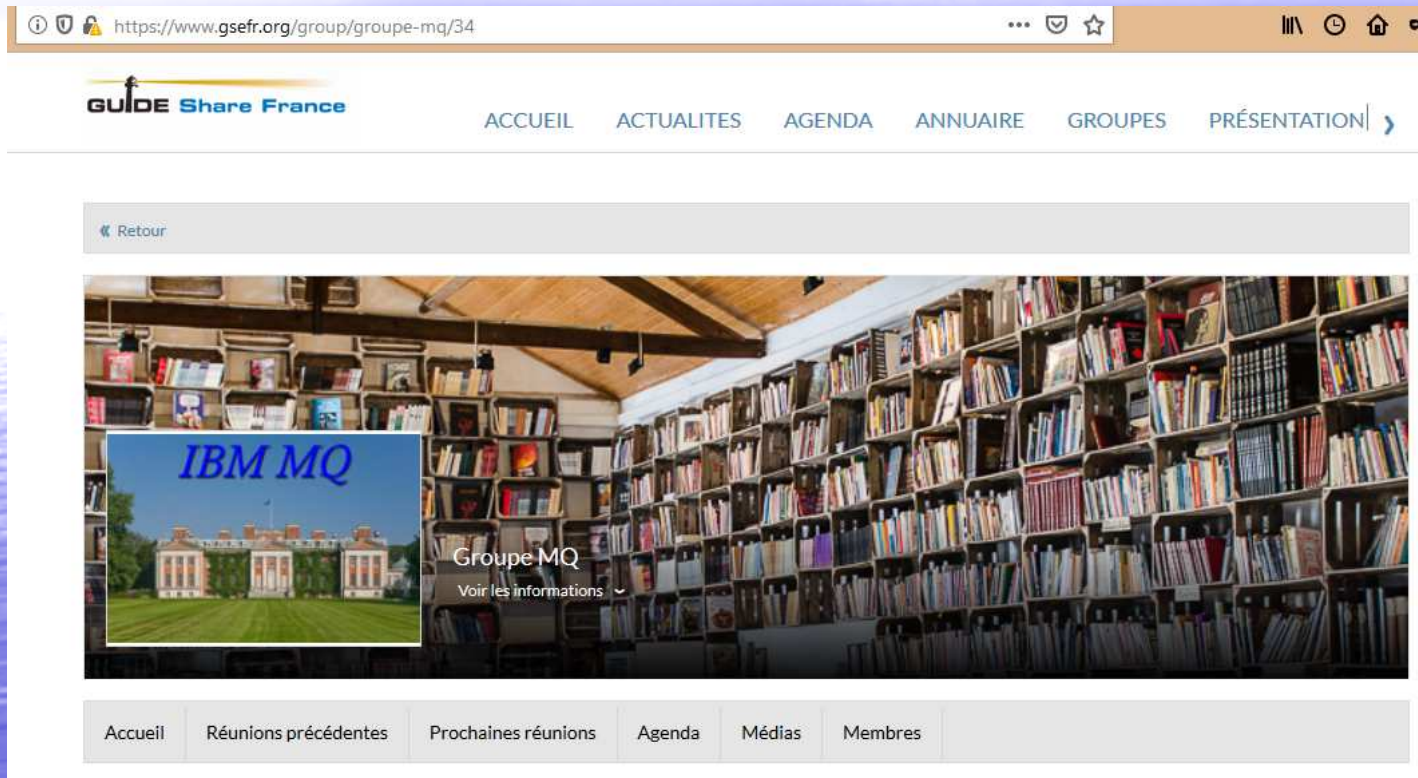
https://www.gsefr.org/group/groupe-mq/34

GUIDE Share France

ACCUEIL ACTUALITES AGENDA ANNUAIRE GROUPES PRÉSENTATION

« Retour

IBM MQ

Groupe MQ
Voir les informations

Accueil | Réunions précédentes | Prochaines réunions | Agenda | Médias | Membres